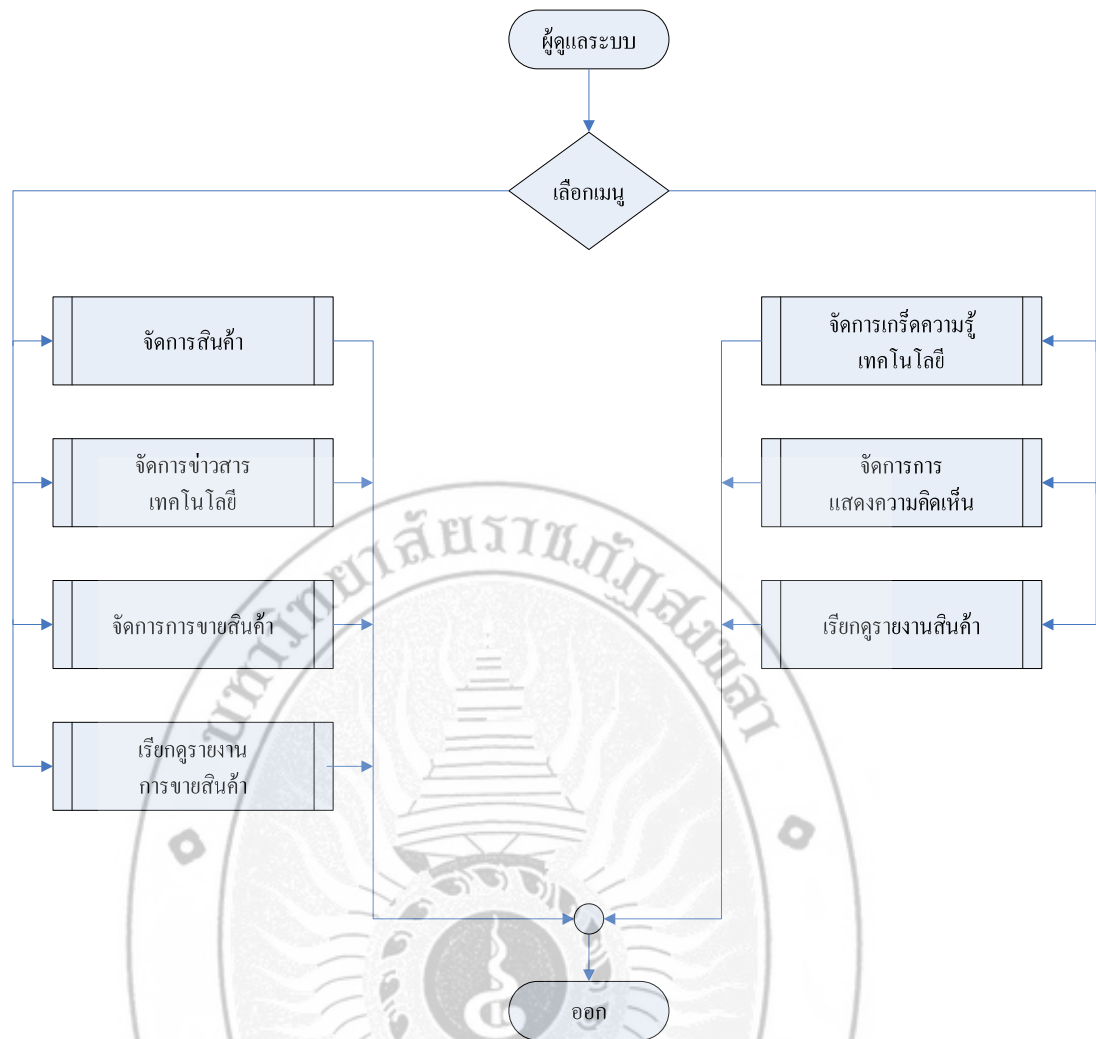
ผู้ดูแลระบบ

เลือกเมนู

จัดการสินค้า

จัดการข่าวสาร เทคโนโลยี

จัดการการขายสินค้า

เรียกดูรายงาน การขายสินค้า

จัดการเกร็ดความรู้ เทคโนโลยี

จัดการการ แสดงความคิดเห็น

เรียกดูรายงานสินค้า

ออก

มหาวิทยาลัยราชภัฏสงขลา